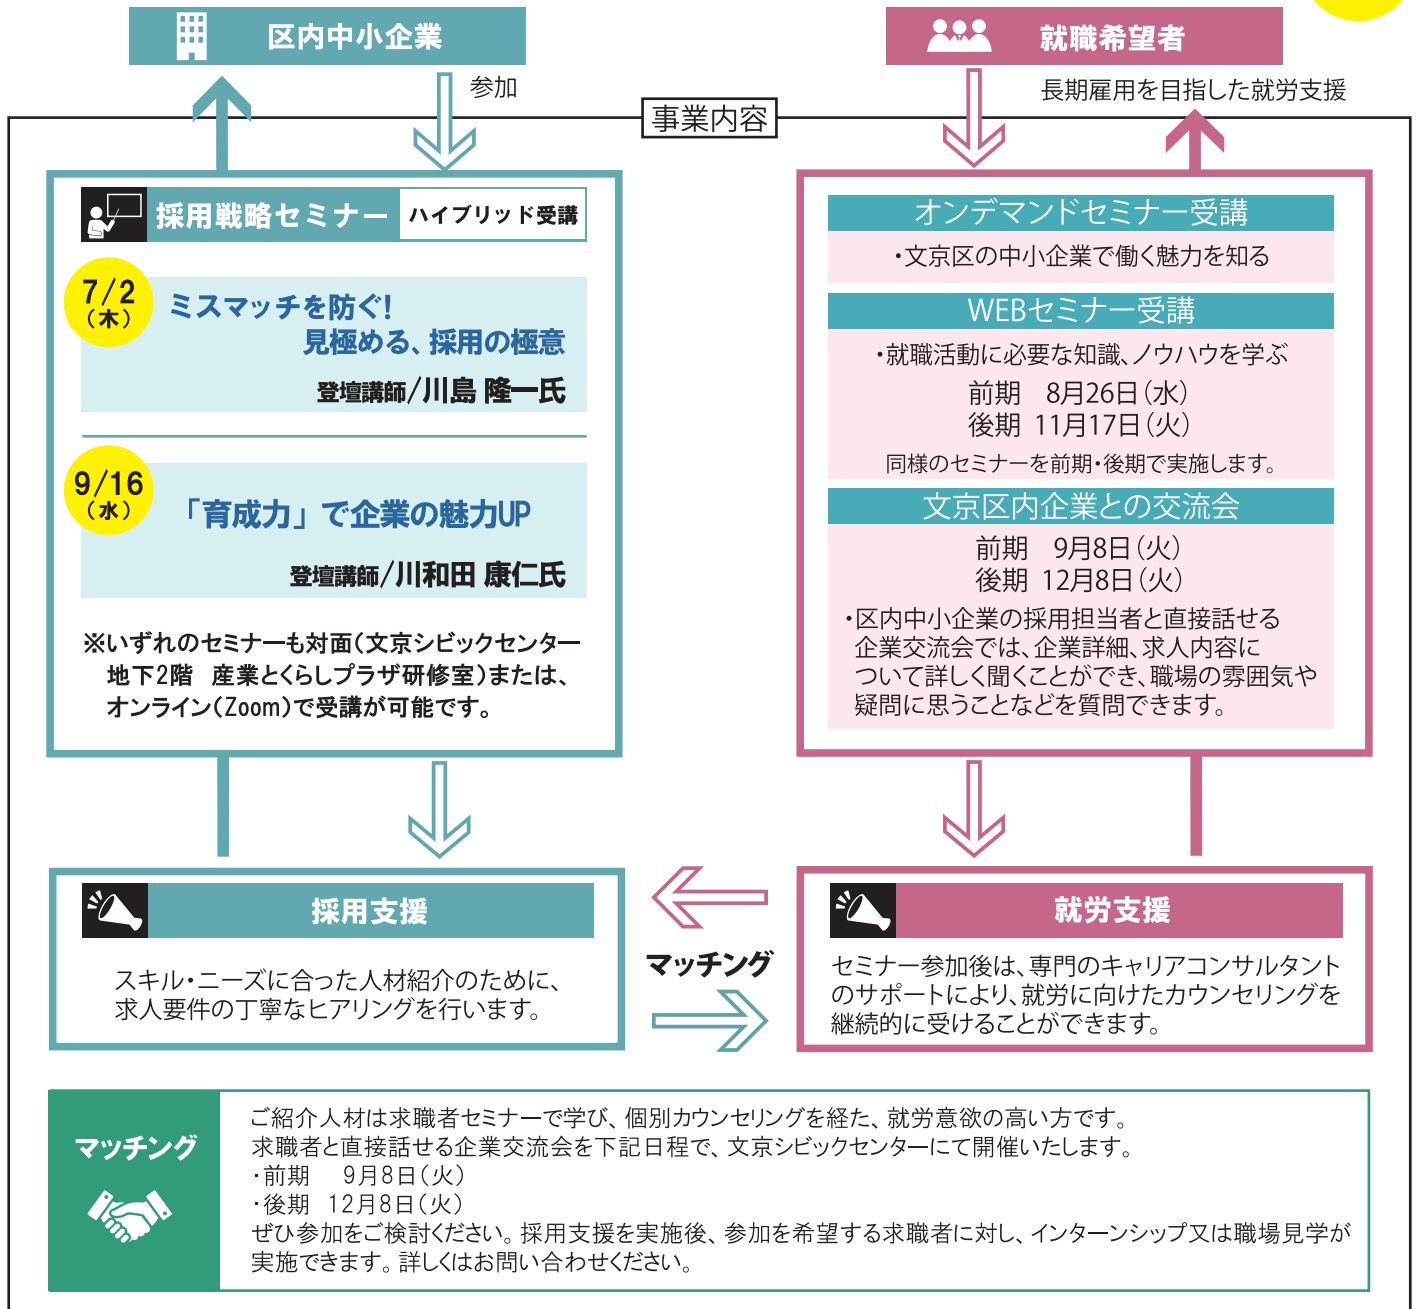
区内中小企業

参加

就職希望者

長期雇用を目指した就労支援

事業内容

採用戦略セミナー ハイブリッド受講

7/2（木）
ミスマッチを防ぐ！
見極める、採用の極意
登壇講師/川島 隆一氏

9/16（水）
「育成力」で企業の魅力UP
登壇講師/川和田 康仁氏

※いずれのセミナーも対面（文京シビックセンター 地下2階 産業とくらしプラザ研修室）または、オンライン（Zoom）で受講が可能です。

オンデマンドセミナー受講
・文京区の中小企業で働く魅力を知る

WEBセミナー受講
・就職活動に必要な知識、ノウハウを学ぶ
前期 8月26日（水）
後期 11月17日（火）
同様のセミナーを前期・後期で実施します。

文京区内企業との交流会
前期 9月8日（火）
後期 12月8日（火）
・区内中小企業の採用担当者と直接話せる企業交流会では、企業詳細、求人内容について詳しく聞くことができ、職場の雰囲気や疑問に思うことなどを質問できます。

採用支援
スキル・ニーズに合った人材紹介のために、求人要件の丁寧なヒアリングを行います。

マッチング

就労支援
セミナー参加後は、専門のキャリアコンサルタントのサポートにより、就労に向けたカウンセリングを継続的に受けることができます。

マッチング

ご紹介人材は求職者セミナーで学び、個別カウンセリングを経た、就労意欲の高い方です。
求職者と直接話せる企業交流会を下記日程で、文京シビックセンターにて開催いたします。
・前期 9月8日（火）
・後期 12月8日（火）
ぜひ参加をご検討ください。採用支援を実施後、参加を希望する求職者に対し、インターンシップ又は職場見学が実施できます。詳しくはお問い合わせください。